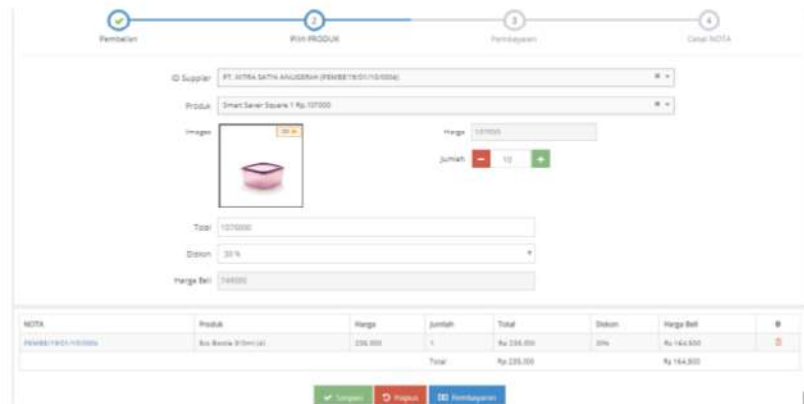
Pembelian

2
Pilih PRODUK

3
Pembayaran

4
Cetak NOTA

ID Supplier PT. MITRA SATYA ANUGERAH (PEMBE19/01/10/0004)

Produk Smart Saver Square 1 Rp.107000

Images

Harga 107000

Jumlah − 10 +

Total 1070000

Diskon 30 %

Harga Beli 749000

| NOTA | Produk | Harga | Jumlah | Total | Diskon | Harga Beli | |
|---|---|---|---|---|---|---|---|
| PEMBE19/01/10/0006 | Eco Bottle 310ml (4) | 235.000 | 1 | Rp 235.000 | 30% | Rp 164.500 | |
| | | | Total | Rp 235.000 | | Rp 164.500 | |

Simpan  Hapus  Pembayaran